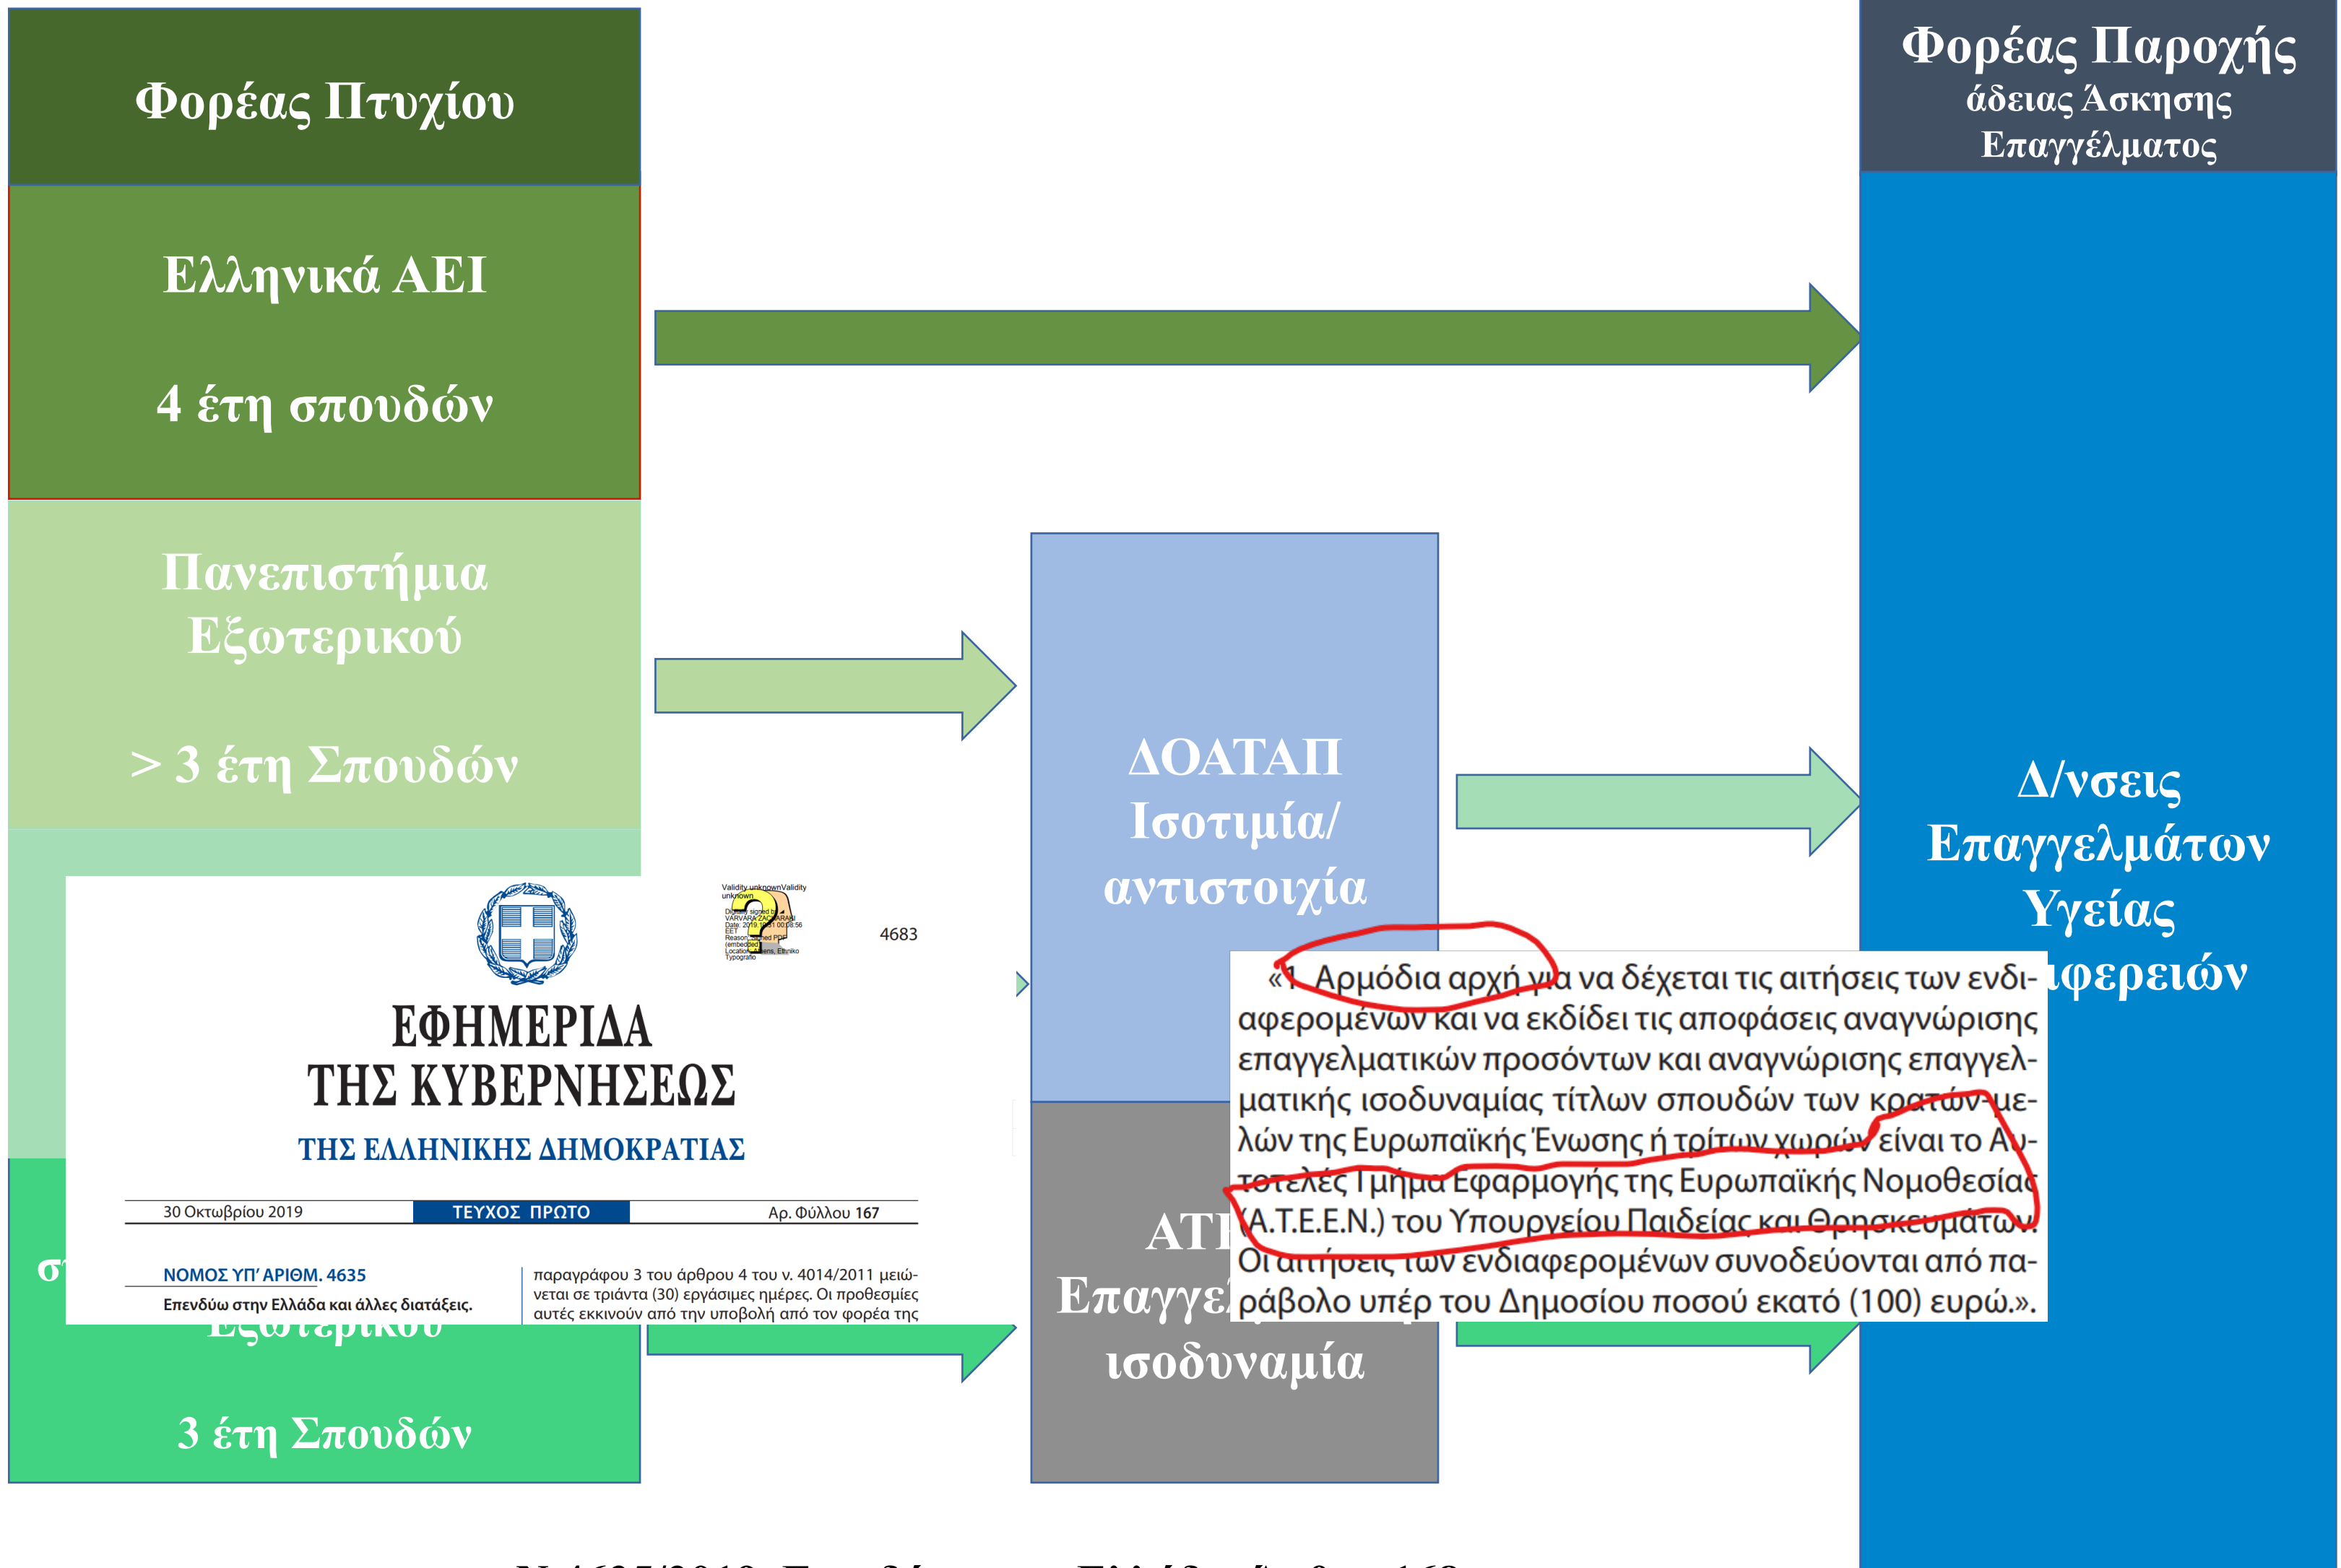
Φορέας Πτυχίου

Ελληνικά ΑΕΙ

4 έτη σπουδών

Πανεπιστήμια Εξωτερικού

> 3 έτη Σπουδών

σ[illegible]

Εξωτερικού

3 έτη Σπουδών

Φορέας Παροχής
άδειας Άσκησης Επαγγέλματος

ΔΟΑΤΑΠ
Ισοτιμία/
αντιστοιχία

ΑΤ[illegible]
Επαγγε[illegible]
ισοδυναμία

Δ/νσεις
Επαγγελμάτων
Υγείας
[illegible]φερειών

Validity unknown Validity unknown
Digitally signed by VARVARA ZACHARAKI
Date: 2019.10.31 00:08:56 EET
Reason: Signed PDF (embedded)
Location: Athens, Ethniko Typografio

4683

ΕΦΗΜΕΡΙΔΑ
ΤΗΣ ΚΥΒΕΡΝΗΣΕΩΣ
ΤΗΣ ΕΛΛΗΝΙΚΗΣ ΔΗΜΟΚΡΑΤΙΑΣ

30 Οκτωβρίου 2019 | ΤΕΥΧΟΣ ΠΡΩΤΟ | Αρ. Φύλλου 167

ΝΟΜΟΣ ΥΠ' ΑΡΙΘΜ. 4635
Επενδύω στην Ελλάδα και άλλες διατάξεις.

παραγράφου 3 του άρθρου 4 του ν. 4014/2011 μειώνεται σε τριάντα (30) εργάσιμες ημέρες. Οι προθεσμίες αυτές εκκινούν από την υποβολή από τον φορέα της

«1. Αρμόδια αρχή για να δέχεται τις αιτήσεις των ενδιαφερομένων και να εκδίδει τις αποφάσεις αναγνώρισης επαγγελματικών προσόντων και αναγνώρισης επαγγελματικής ισοδυναμίας τίτλων σπουδών των κρατών-μελών της Ευρωπαϊκής Ένωσης ή τρίτων χωρών είναι το Αυτοτελές Τμήμα Εφαρμογής της Ευρωπαϊκής Νομοθεσίας (Α.Τ.Ε.Ε.Ν.) του Υπουργείου Παιδείας και Θρησκευμάτων. Οι αιτήσεις των ενδιαφερομένων συνοδεύονται από παράβολο υπέρ του Δημοσίου ποσού εκατό (100) ευρώ.».

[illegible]